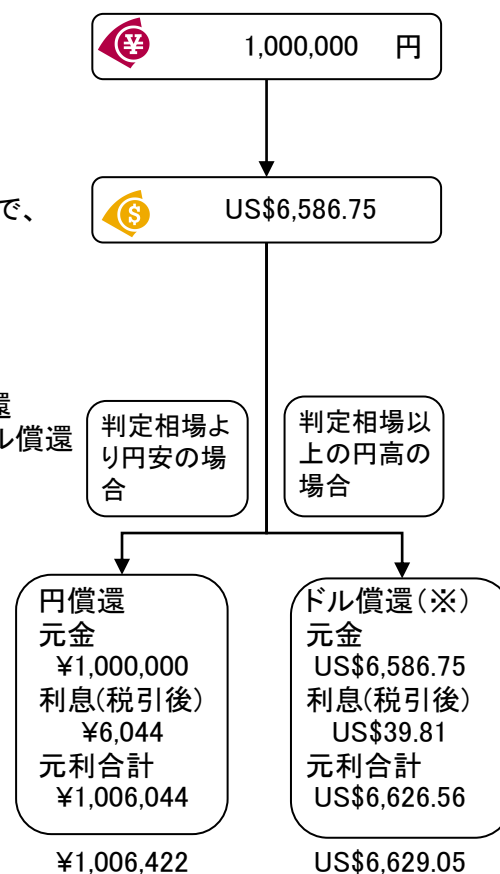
1,000,000 円

で、

US$6,586.75

還
ル償還

判定相場より円安の場合

判定相場以上の円高の場合

円償還
元金
¥1,000,000
利息(税引後)
¥6,044
元利合計
¥1,006,044

ドル償還(※)
元金
US$6,586.75
利息(税引後)
US$39.81
元利合計
US$6,626.56

¥1,006,422

US$6,629.05